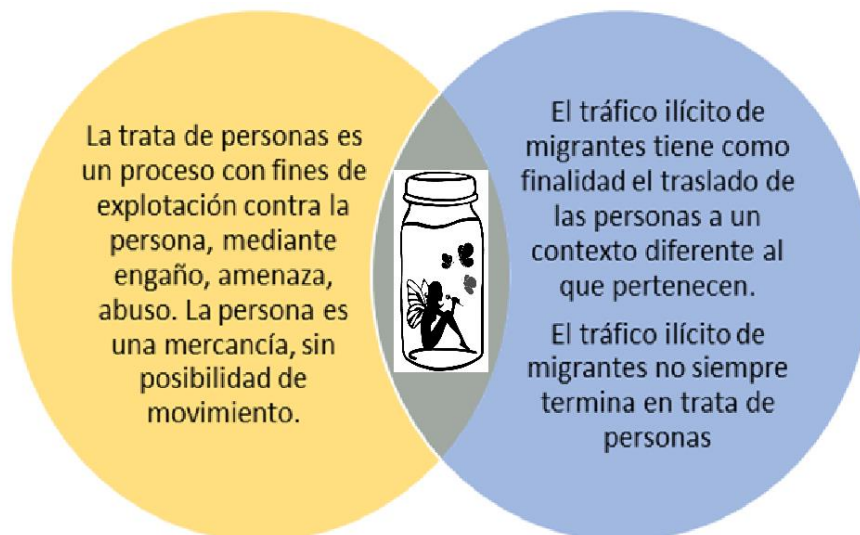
La trata de personas es un proceso con fines de explotación contra la persona, mediante engaño, amenaza, abuso. La persona es una mercancía, sin posibilidad de movimiento.

El tráfico ilícito de migrantes tiene como finalidad el traslado de las personas a un contexto diferente al que pertenecen.

El tráfico ilícito de migrantes no siempre termina en trata de personas